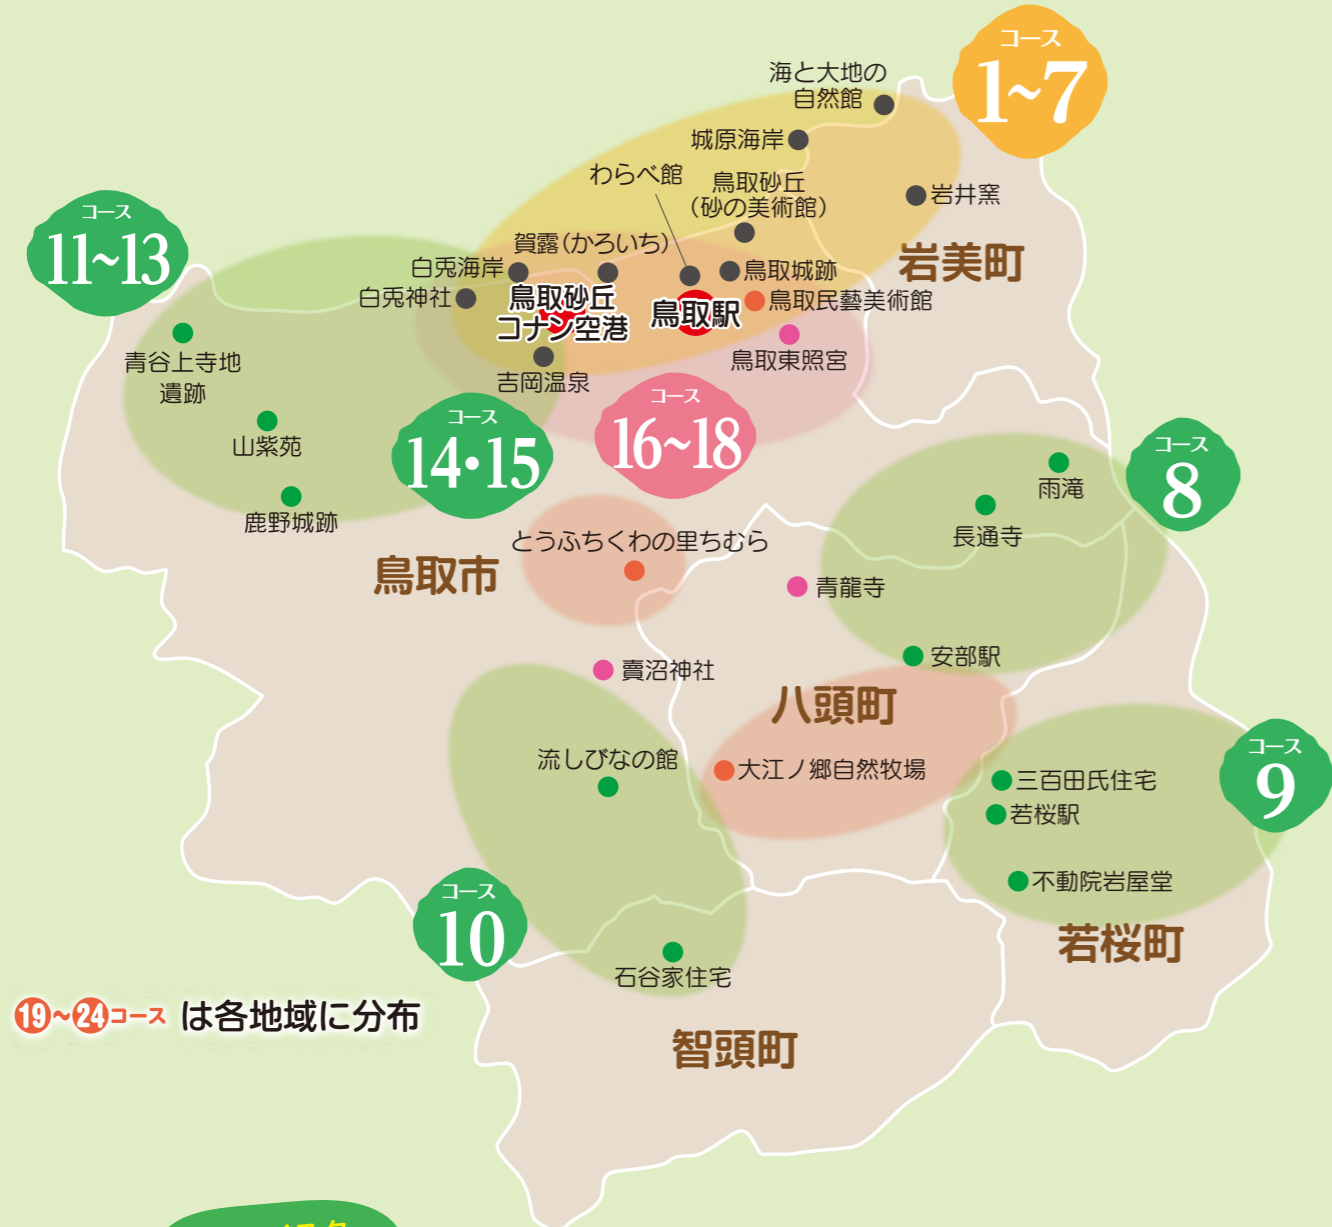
コース
1~7

海と大地の
自然館

城原海岸

わらべ館

鳥取砂丘
（砂の美術館）

岩井窯

岩美町

コース
11~13

賀露（かろいち）

白兎海岸

鳥取城跡

白兎神社

鳥取砂丘
コナン空港

鳥取駅

鳥取民藝美術館

青谷上寺地
遺跡

鳥取東照宮

吉岡温泉

コース
14·15

コース
16~18

山紫苑

コース
8

雨滝

長通寺

鹿野城跡

とうふちくわの里ちむら

鳥取市

青龍寺

安部駅

賣沼神社

八頭町

流しびなの館

大江ノ郷自然牧場

三百田氏住宅

コース
9

若桜駅

不動院岩屋堂

コース
10

若桜町

石谷家住宅

19~24コース は各地域に分布

智頭町